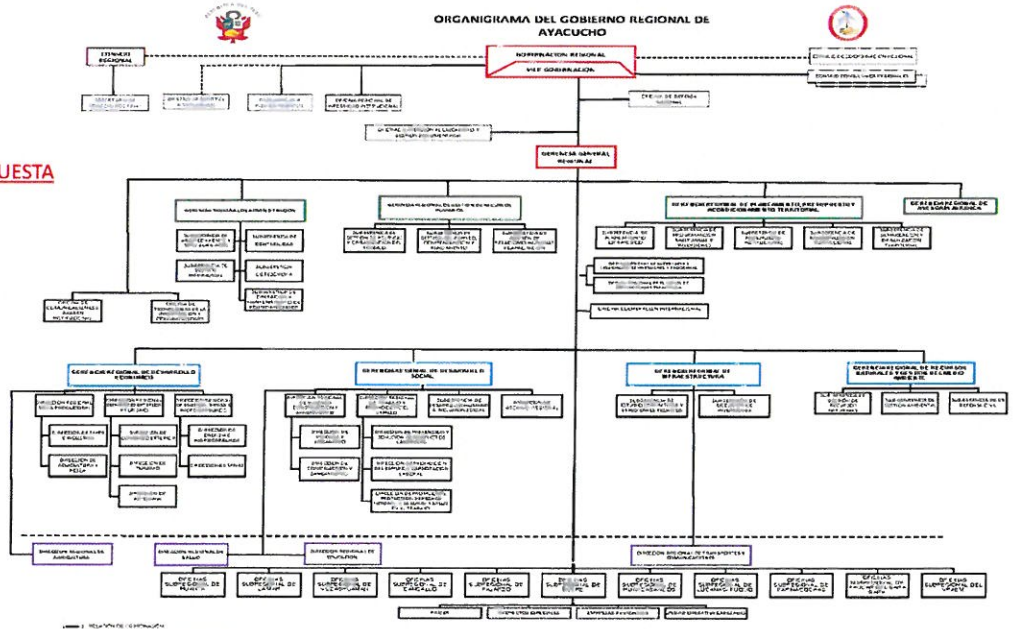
ORGANIGRAMA DEL GOBIERNO REGIONAL DE AYACUCHO

UESTA

CONSEJO REGIONAL

GOBERNACION REGIONAL

VICE GOBERNACION

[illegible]

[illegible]

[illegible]

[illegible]

OFICINA REGIONAL DE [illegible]

OFICINA DE DEFENSA NACIONAL

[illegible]

GERENCIA GENERAL REGIONAL

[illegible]

GERENCIA REGIONAL DE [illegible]

GERENCIA REGIONAL DE PLANEAMIENTO, PRESUPUESTO Y ACONDICIONAMIENTO TERRITORIAL

GERENCIA REGIONAL DE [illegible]

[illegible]

GERENCIA REGIONAL DE DESARROLLO ECONOMICO

GERENCIA REGIONAL DE DESARROLLO SOCIAL

GERENCIA REGIONAL DE INFRAESTRUCTURA

GERENCIA REGIONAL DE RECURSOS NATURALES Y GESTION DEL MEDIO AMBIENTE

DIRECCION REGIONAL DE AGRICULTURA

DIRECCION REGIONAL DE SALUD

DIRECCION REGIONAL DE EDUCACION

DIRECCION REGIONAL DE TRANSPORTES Y COMUNICACIONES

OFICINAS SUBREGIONAL DE HUANTA

OFICINAS SUBREGIONAL DE LA MAR

OFICINAS SUBREGIONAL DE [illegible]

OFICINAS SUBREGIONAL DE CANGALLO

OFICINAS SUBREGIONAL DE FAJARDO

OFICINAS SUBREGIONAL DE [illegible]

OFICINAS SUBREGIONAL DE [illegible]

OFICINAS SUBREGIONAL DE LUCANAS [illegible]

OFICINAS SUBREGIONAL DE PARINACOCHAS

OFICINAS SUBREGIONAL DE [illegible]

OFICINAS SUBREGIONAL DEL VRAEM

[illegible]